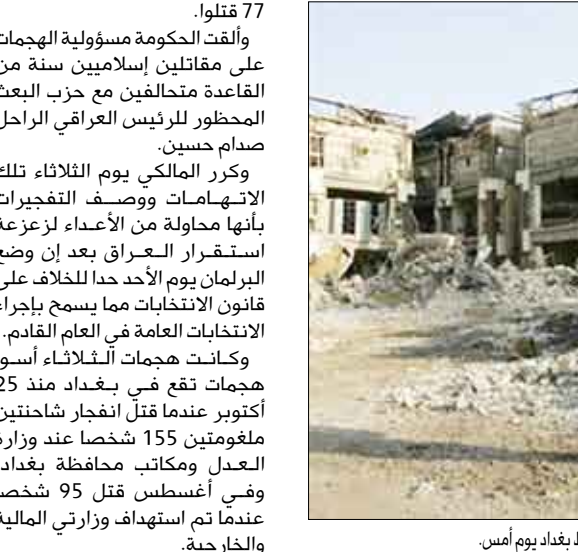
77 قتلوا.

وألقت الحكومة مسؤولية الهجمات على مقاتلين إسلاميين سنة من القاعدة متحالفين مع حزب البعث المحظور للرئيس العراقي الراحل صدام حسين.

وكرر المالكي يوم الثلاثاء تلك الاتهامات ووصف التفجيرات بأنها محاولة من الأعداء لزعزعة استقرار العراق بعد إن وضع البرلمان يوم الأحد حدا للخلاف على قانون الانتخابات مما يسمح بإجراء الانتخابات العامة في العام القادم.

وكانت هجمات الثلاثاء أسوأ هجمات تقع في بغداد منذ 25 أكتوبر عندما قتل انفجار شاحنتين ملغومتين 155 شخصا عند وزارة العدل ومكاتب محافظة بغداد. وفي أغسطس قتل 95 شخصا عندما تم استهداف وزارتي المالية والخارجية.

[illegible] بغداد يوم أمس.